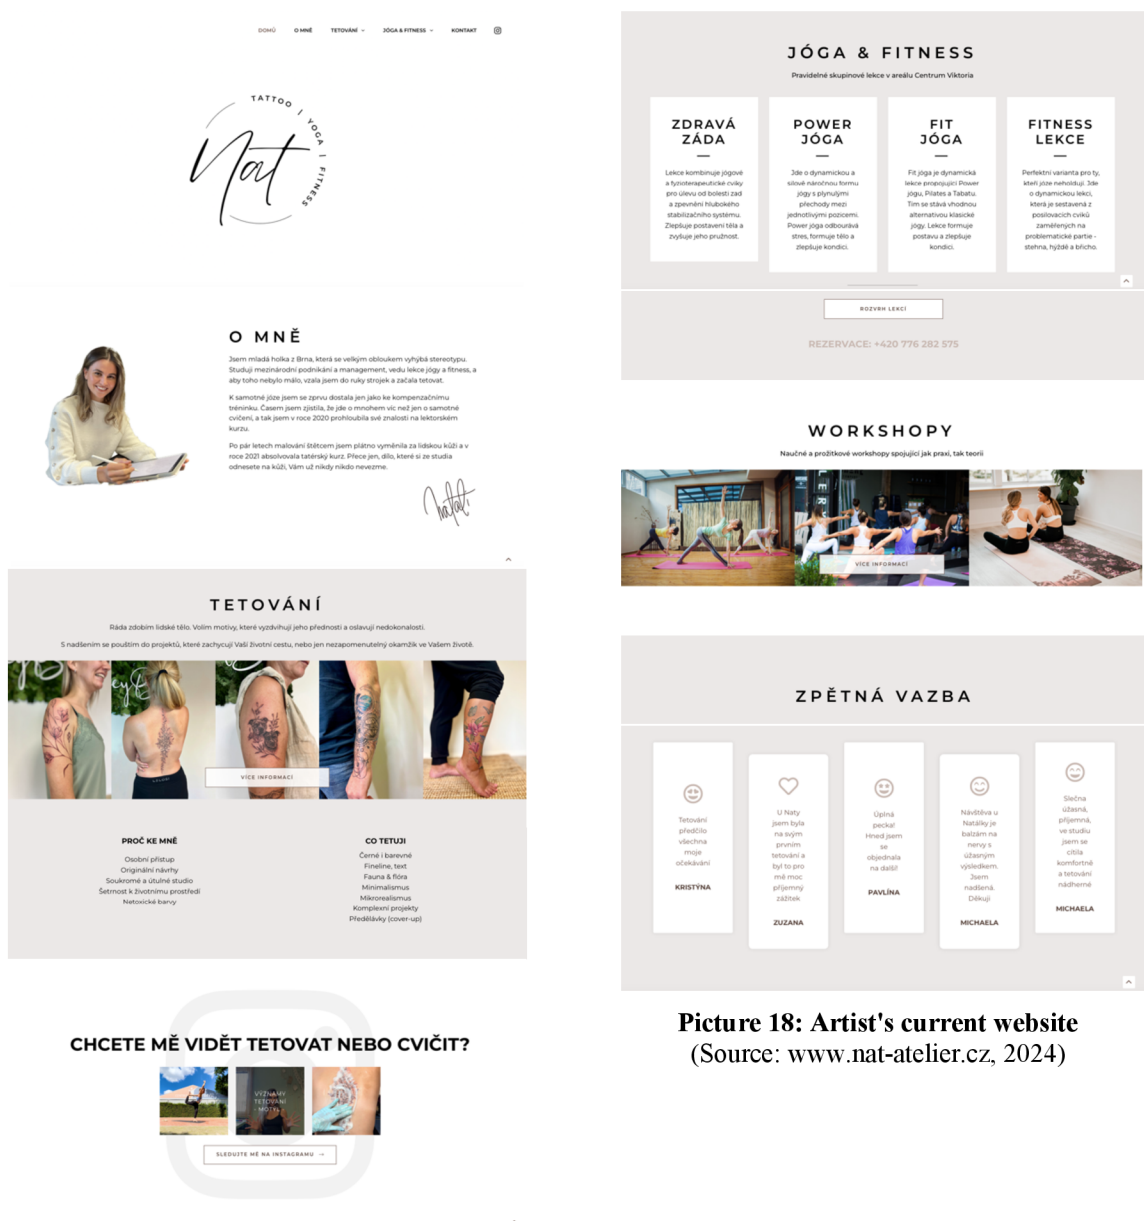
DOMŮ O MNĚ TETOVÁNÍ JÓGA & FITNESS KONTAKT

TATTOO / YOGA / FITNESS

Nat

O MNĚ

Jsem mladá holka z Brna, která se velkým obloukem vyhýbá stereotypu. Studuji mezinárodní podnikání a management, vedu lekce jógy a fitness, a aby toho nebylo málo, vzala jsem do ruky strojek a začala tetovat.

K samotné józe jsem se zprvu dostala jen jako ke kompenzačnímu tréninku. Časem jsem zjistila, že jde o mnohem víc než jen o samotné cvičení, a tak jsem v roce 2020 prohloubila své znalosti na lektorském kurzu.

Po pár letech malování štětcem jsem plátno vyměnila za lidskou kůži a v roce 2021 absolvovala tatérský kurz. Přece jen, dílo, které si ze studia odnesete na kůži, Vám už nikdy nikdo nevezme.

Nat

TETOVÁNÍ

Ráda zdobím lidské tělo. Volím motivy, které vyzdvihují jeho přednosti a oslavují nedokonalosti.

S nadšením se pouštím do projektů, které zachycují Vaši životní cestu, nebo jen nezapomenutelný okamžik ve Vašem životě.

VÍCE INFORMACÍ

PROČ KE MNĚ
Osobní přístup
Originální návrhy
Soukromé a útulné studio
Šetrnost k životnímu prostředí
Netoxické barvy

CO TETUJI
Černé i barevné
Fineline, text
Fauna & flóra
Minimalismus
Mikrorealismus
Komplexní projekty
Předělávky (cover-up)

CHCETE MĚ VIDĚT TETOVAT NEBO CVIČIT?

VÝZNAMY TETOVÁNÍ MOTIVŮ

SLEDUJTE MĚ NA INSTAGRAMU →

JÓGA & FITNESS

Pravidelné skupinové lekce v areálu Centrum Viktoria

ZDRAVÁ ZÁDA
Lekce kombinuje jógové a fyzioterapeutické cviky pro úlevu od bolesti zad a zpevnění hlubokého stabilizačního systému. Zlepšuje postavení těla a zvyšuje jeho pružnost.

POWER JÓGA
Jde o dynamickou a silově náročnou formu jógy s plynulými přechody mezi jednotlivými pozicemi. Power jóga odbourává stres, formuje tělo a zlepšuje kondici.

FIT JÓGA
Fit jóga je dynamická lekce propojující Power jógu, Pilates a Tabatu. Tím se stává vhodnou alternativou klasické jógy. Lekce formuje postavu a zlepšuje kondici.

FITNESS LEKCE
Perfektní varianta pro ty, kteří józe neholdují. Jde o dynamickou lekci, která je sestavená z posilovacích cviků zaměřených na problematické partie - stehna, hýždě a břicho.

ROZVRH LEKCÍ

REZERVACE: +420 776 282 575

WORKSHOPY

Naučné a prožitkové workshopy spojující jak praxi, tak teorii

VÍCE INFORMACÍ

ZPĚTNÁ VAZBA

Tetování předčilo všechna moje očekávání
KRISTÝNA

U Naty jsem byla na svým prvním tetování a byl to pro mě moc příjemný zážitek
ZUZANA

Úplná pecka! Hned jsem se objednala na další!
PAVLÍNA

Návštěva u Natálky je balzám na nervy s úžasným výsledkem. Jsem nadšená. Děkuji
MICHAELA

Slečna úžasná, příjemná, ve studiu jsem se cítila komfortně a tetování nádherné
MICHAELA

Picture 18: Artist's current website
(Source: www.nat-atelier.cz, 2024)